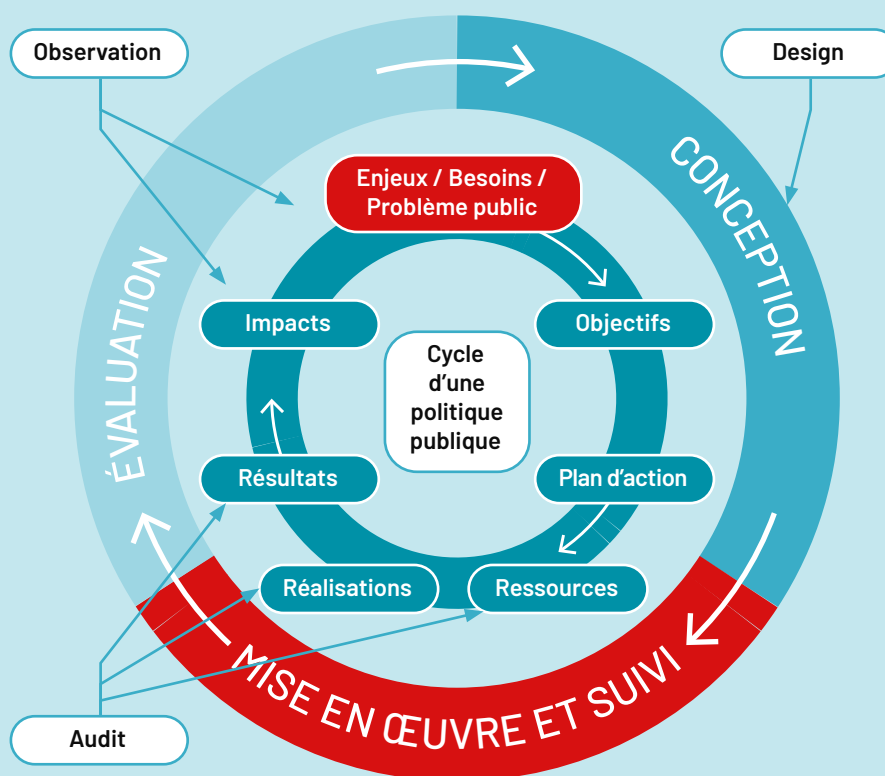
Observation

Design

CONCEPTION

ÉVALUATION

Enjeux / Besoins / Problème public

Impacts

Objectifs

Cycle d'une politique publique

Résultats

Plan d'action

Réalisations

Ressources

MISE EN ŒUVRE ET SUIVI

Audit